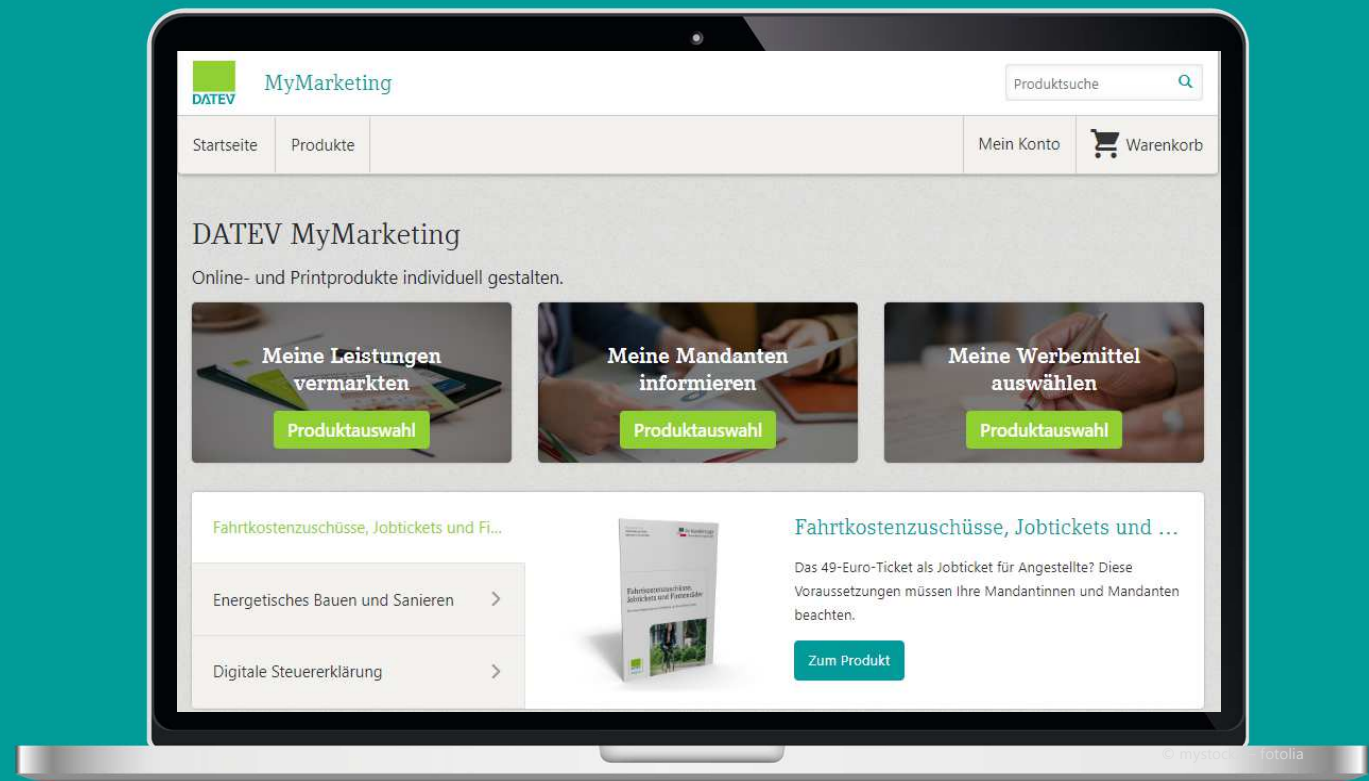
DATEV

MyMarketing

Produktsuche

Startseite

Produkte

Mein Konto

Warenkorb

DATEV MyMarketing

Online- und Printprodukte individuell gestalten.

Meine Leistungen vermarkten

Produktauswahl

Meine Mandanten informieren

Produktauswahl

Meine Werbemittel auswählen

Produktauswahl

Fahrtkostenzuschüsse, Jobtickets und Fi...

Energetisches Bauen und Sanieren

Digitale Steuererklärung

Fahrtkostenzuschüsse, Jobtickets und Firmenräder

Fahrtkostenzuschüsse, Jobtickets und ...

Das 49-Euro-Ticket als Jobticket für Angestellte? Diese Voraussetzungen müssen Ihre Mandantinnen und Mandanten beachten.

Zum Produkt

© mystock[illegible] - fotolia